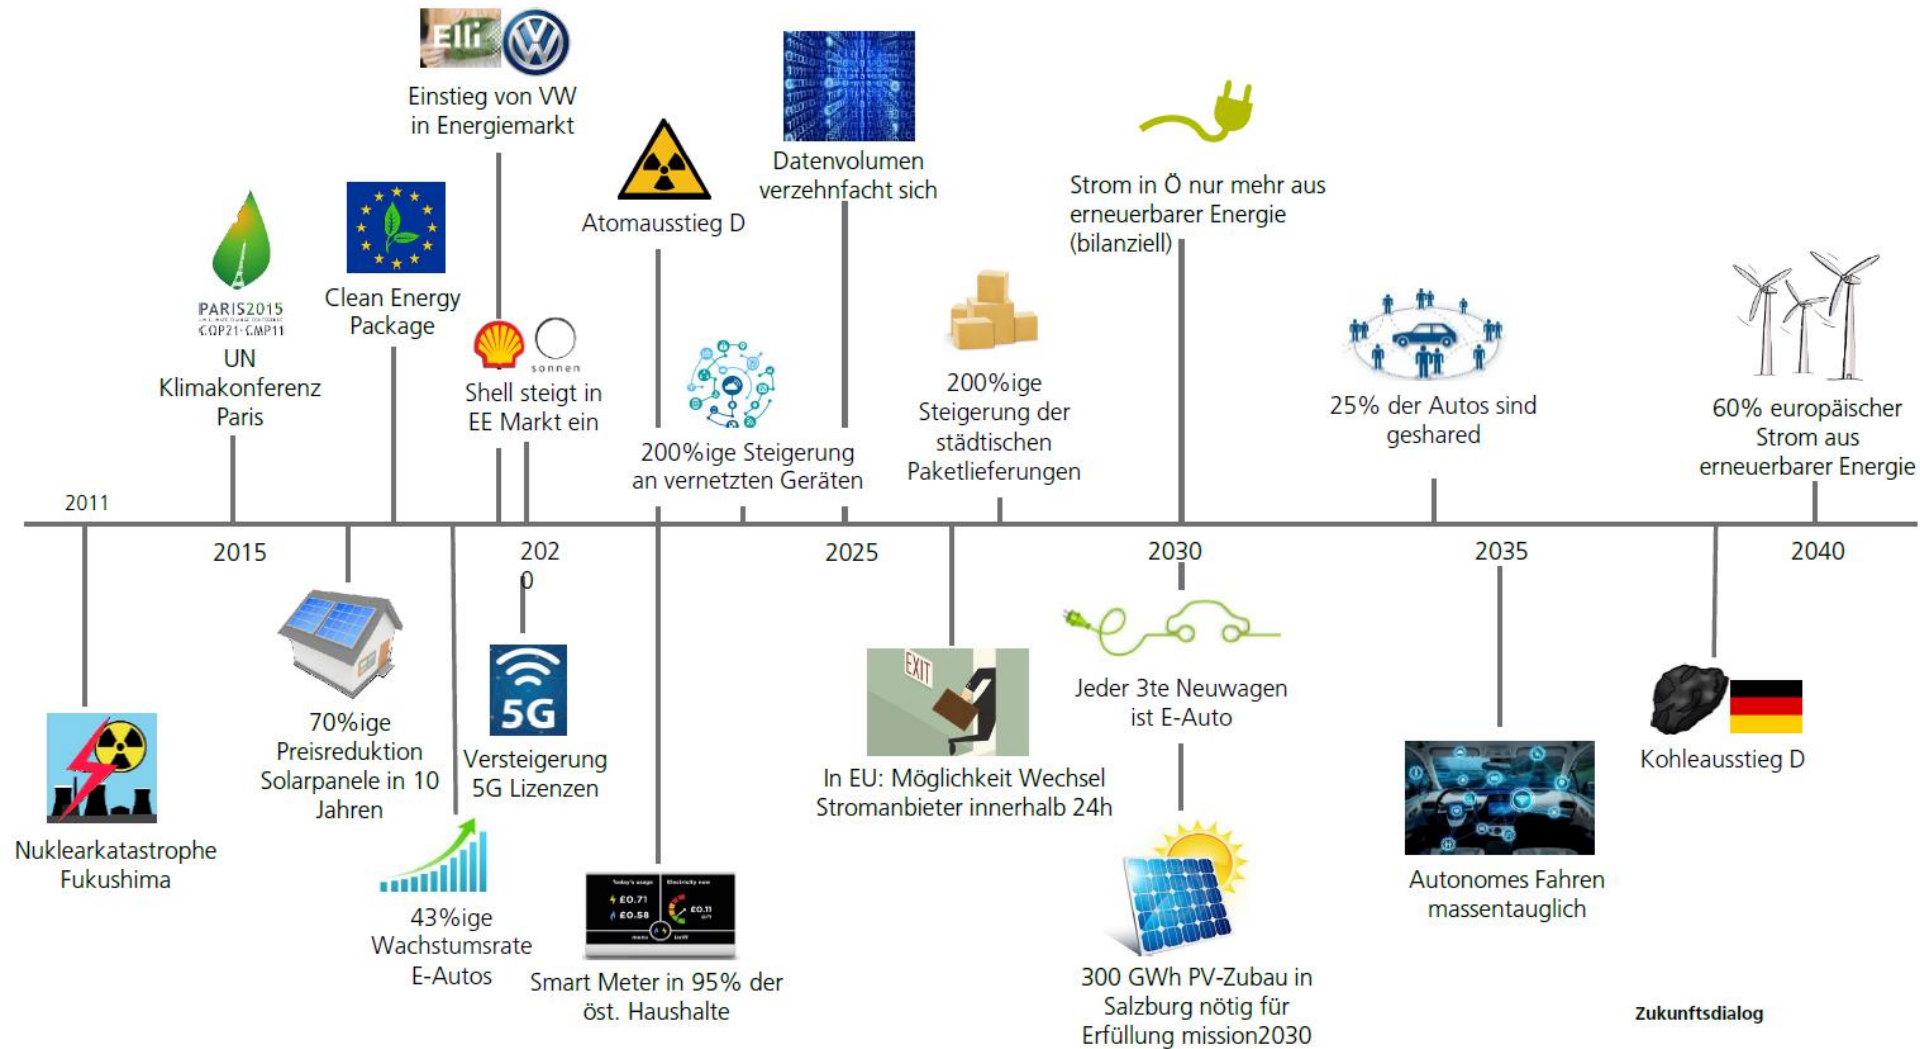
Elli

Einstieg von VW in Energiemarkt

Datenvolumen verzehnfacht sich

Atomausstieg D

Strom in Ö nur mehr aus erneuerbarer Energie (bilanziell)

PARIS2015 COP21·CMP11

UN Klimakonferenz Paris

Clean Energy Package

sonnen

Shell steigt in EE Markt ein

200%ige Steigerung an vernetzten Geräten

200%ige Steigerung der städtischen Paketlieferungen

25% der Autos sind geshared

60% europäischer Strom aus erneuerbarer Energie

2011

2015

202 0

2025

2030

2035

2040

Nuklearkatastrophe Fukushima

70%ige Preisreduktion Solarpanele in 10 Jahren

43%ige Wachstumsrate E-Autos

5G

Versteigerung 5G Lizenzen

Today's usage £0.71 £0.58 Electricity now £0.11

Smart Meter in 95% der öst. Haushalte

EXIT

In EU: Möglichkeit Wechsel Stromanbieter innerhalb 24h

Jeder 3te Neuwagen ist E-Auto

300 GWh PV-Zubau in Salzburg nötig für Erfüllung mission2030

Autonomes Fahren massentauglich

Kohleausstieg D

Zukunftsdialog